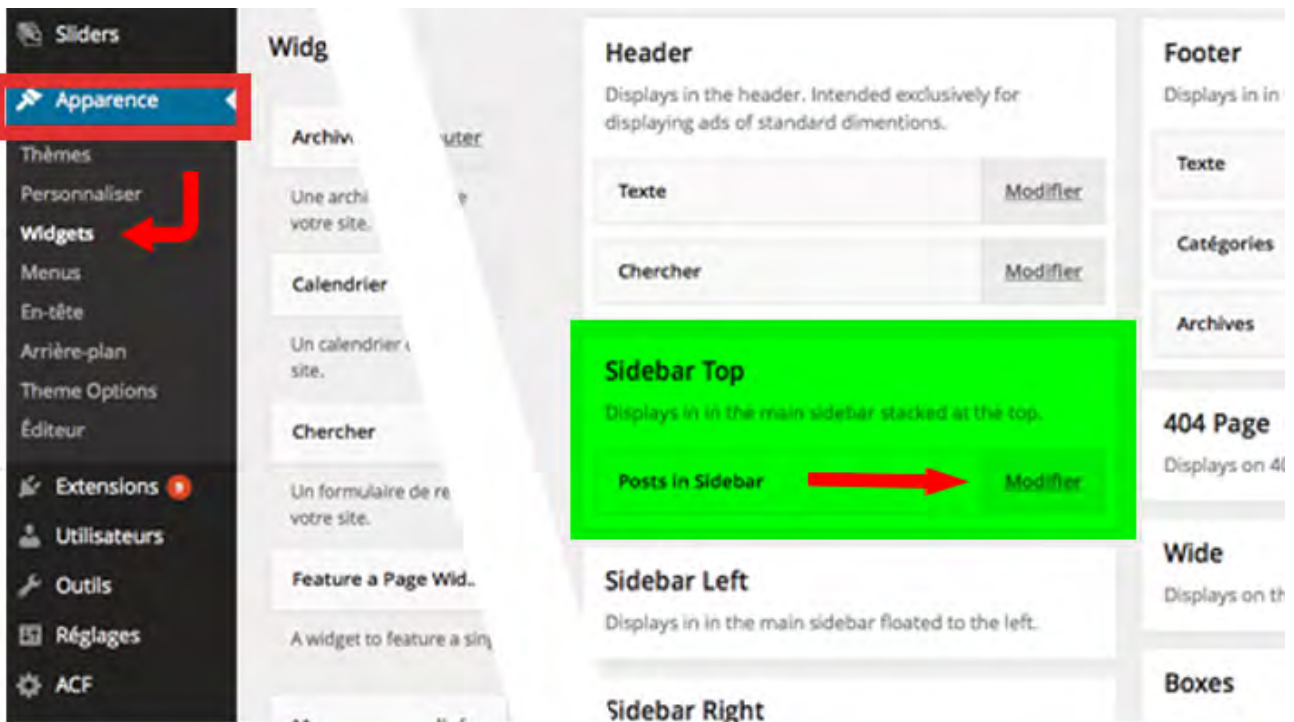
Sliders
Apparence
Thèmes
Personnaliser
Widgets
Menus
En-tête
Arrière-plan
Theme Options
Éditeur
Extensions 9
Utilisateurs
Outils
Réglages
ACF

Widg

Archiv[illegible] uter
Une archi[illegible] votre site.
Calendrier
Un calendrier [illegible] site.
Chercher
Un formulaire de re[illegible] votre site.
Feature a Page Wid..
A widget to feature a sin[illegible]

Header
Displays in the header. Intended exclusively for displaying ads of standard dimentions.
Texte
Modifier
Chercher
Modifier

Sidebar Top
Displays in in the main sidebar stacked at the top.
Posts in Sidebar
Modifier

Sidebar Left
Displays in in the main sidebar floated to the left.

Sidebar Right

Footer
Displays in in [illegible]
Texte
Catégories
Archives

404 Page
Displays on 4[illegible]

Wide
Displays on th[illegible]

Boxes